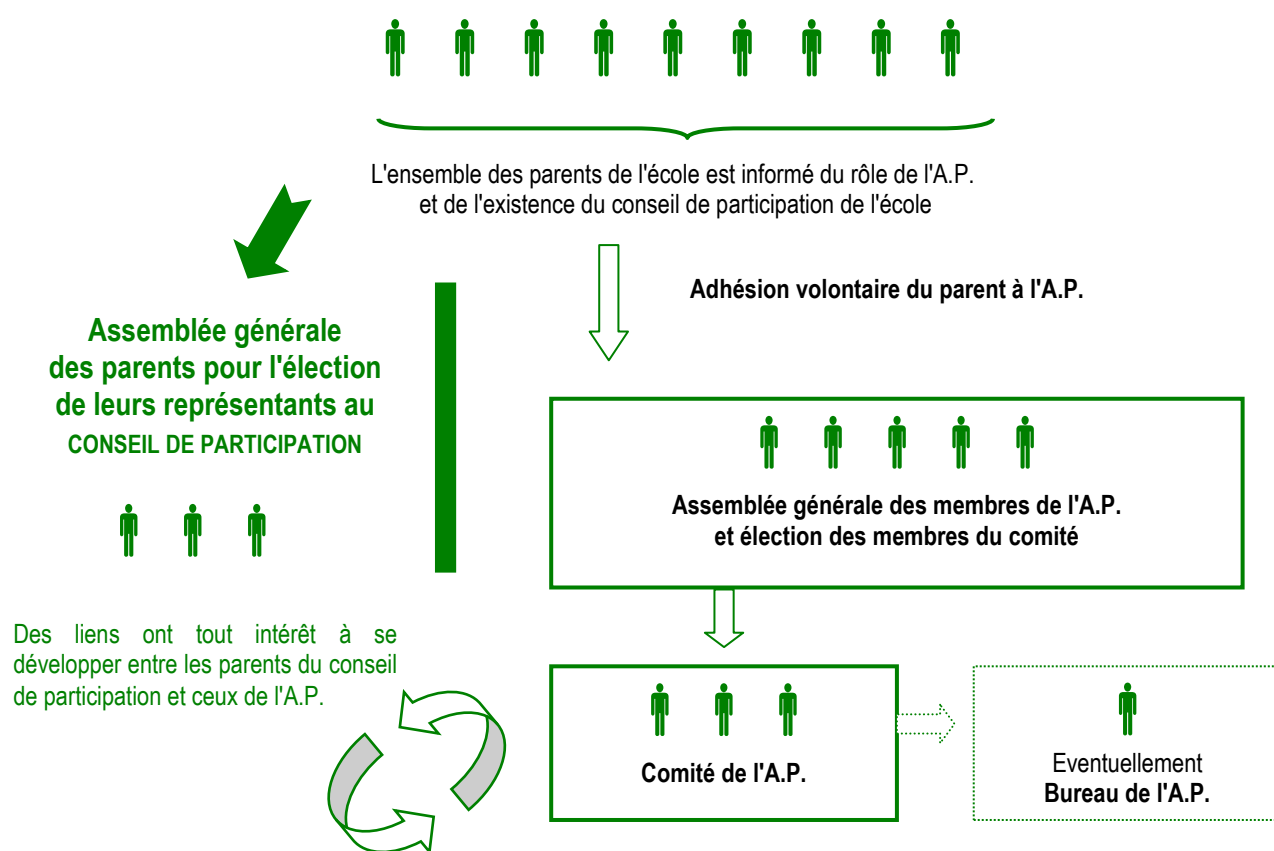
L'ensemble des parents de l'école est informé du rôle de l'A.P. et de l'existence du conseil de participation de l'école

Adhésion volontaire du parent à l'A.P.

Assemblée générale des parents pour l'élection de leurs représentants au CONSEIL DE PARTICIPATION

Assemblée générale des membres de l'A.P. et élection des membres du comité

Des liens ont tout intérêt à se développer entre les parents du conseil de participation et ceux de l'A.P.

Comité de l'A.P.

Eventuellement
Bureau de l'A.P.